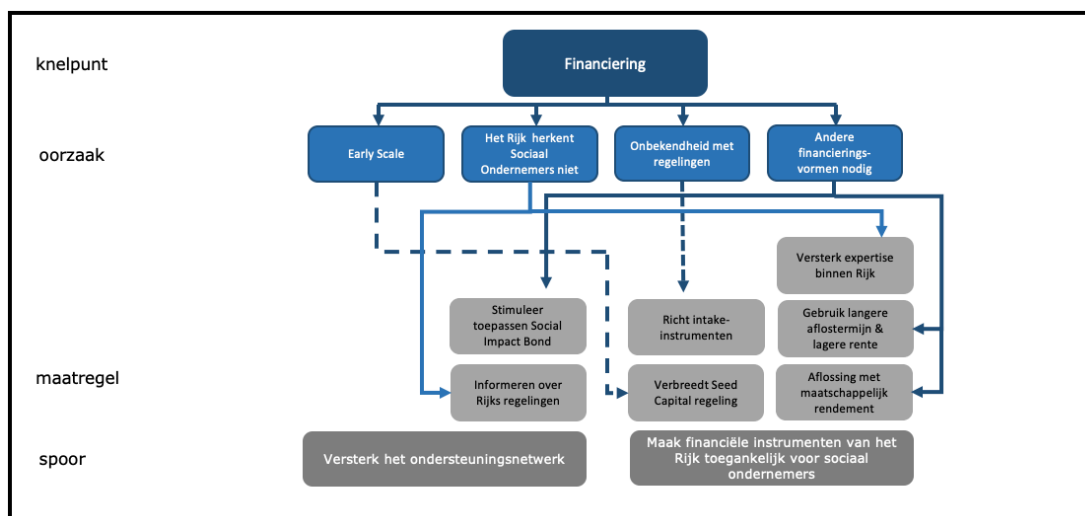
knelpunt

Financiering

oorzaak

Early Scale

Het Rijk herkent Sociaal Ondernemers niet

Onbekendheid met regelingen

Andere financieringsvormen nodig

Versterk expertise binnen Rijk

Stimuleer toepassen Social Impact Bond

Richt intake-instrumenten

Gebruik langere aflostermijn & lagere rente

maatregel

Informeren over Rijks regelingen

Verbreedt Seed Capital regeling

Aflossing met maatschappelijk rendement

spoor

Versterk het ondersteuningsnetwerk

Maak financiële instrumenten van het Rijk toegankelijk voor sociaal ondernemers